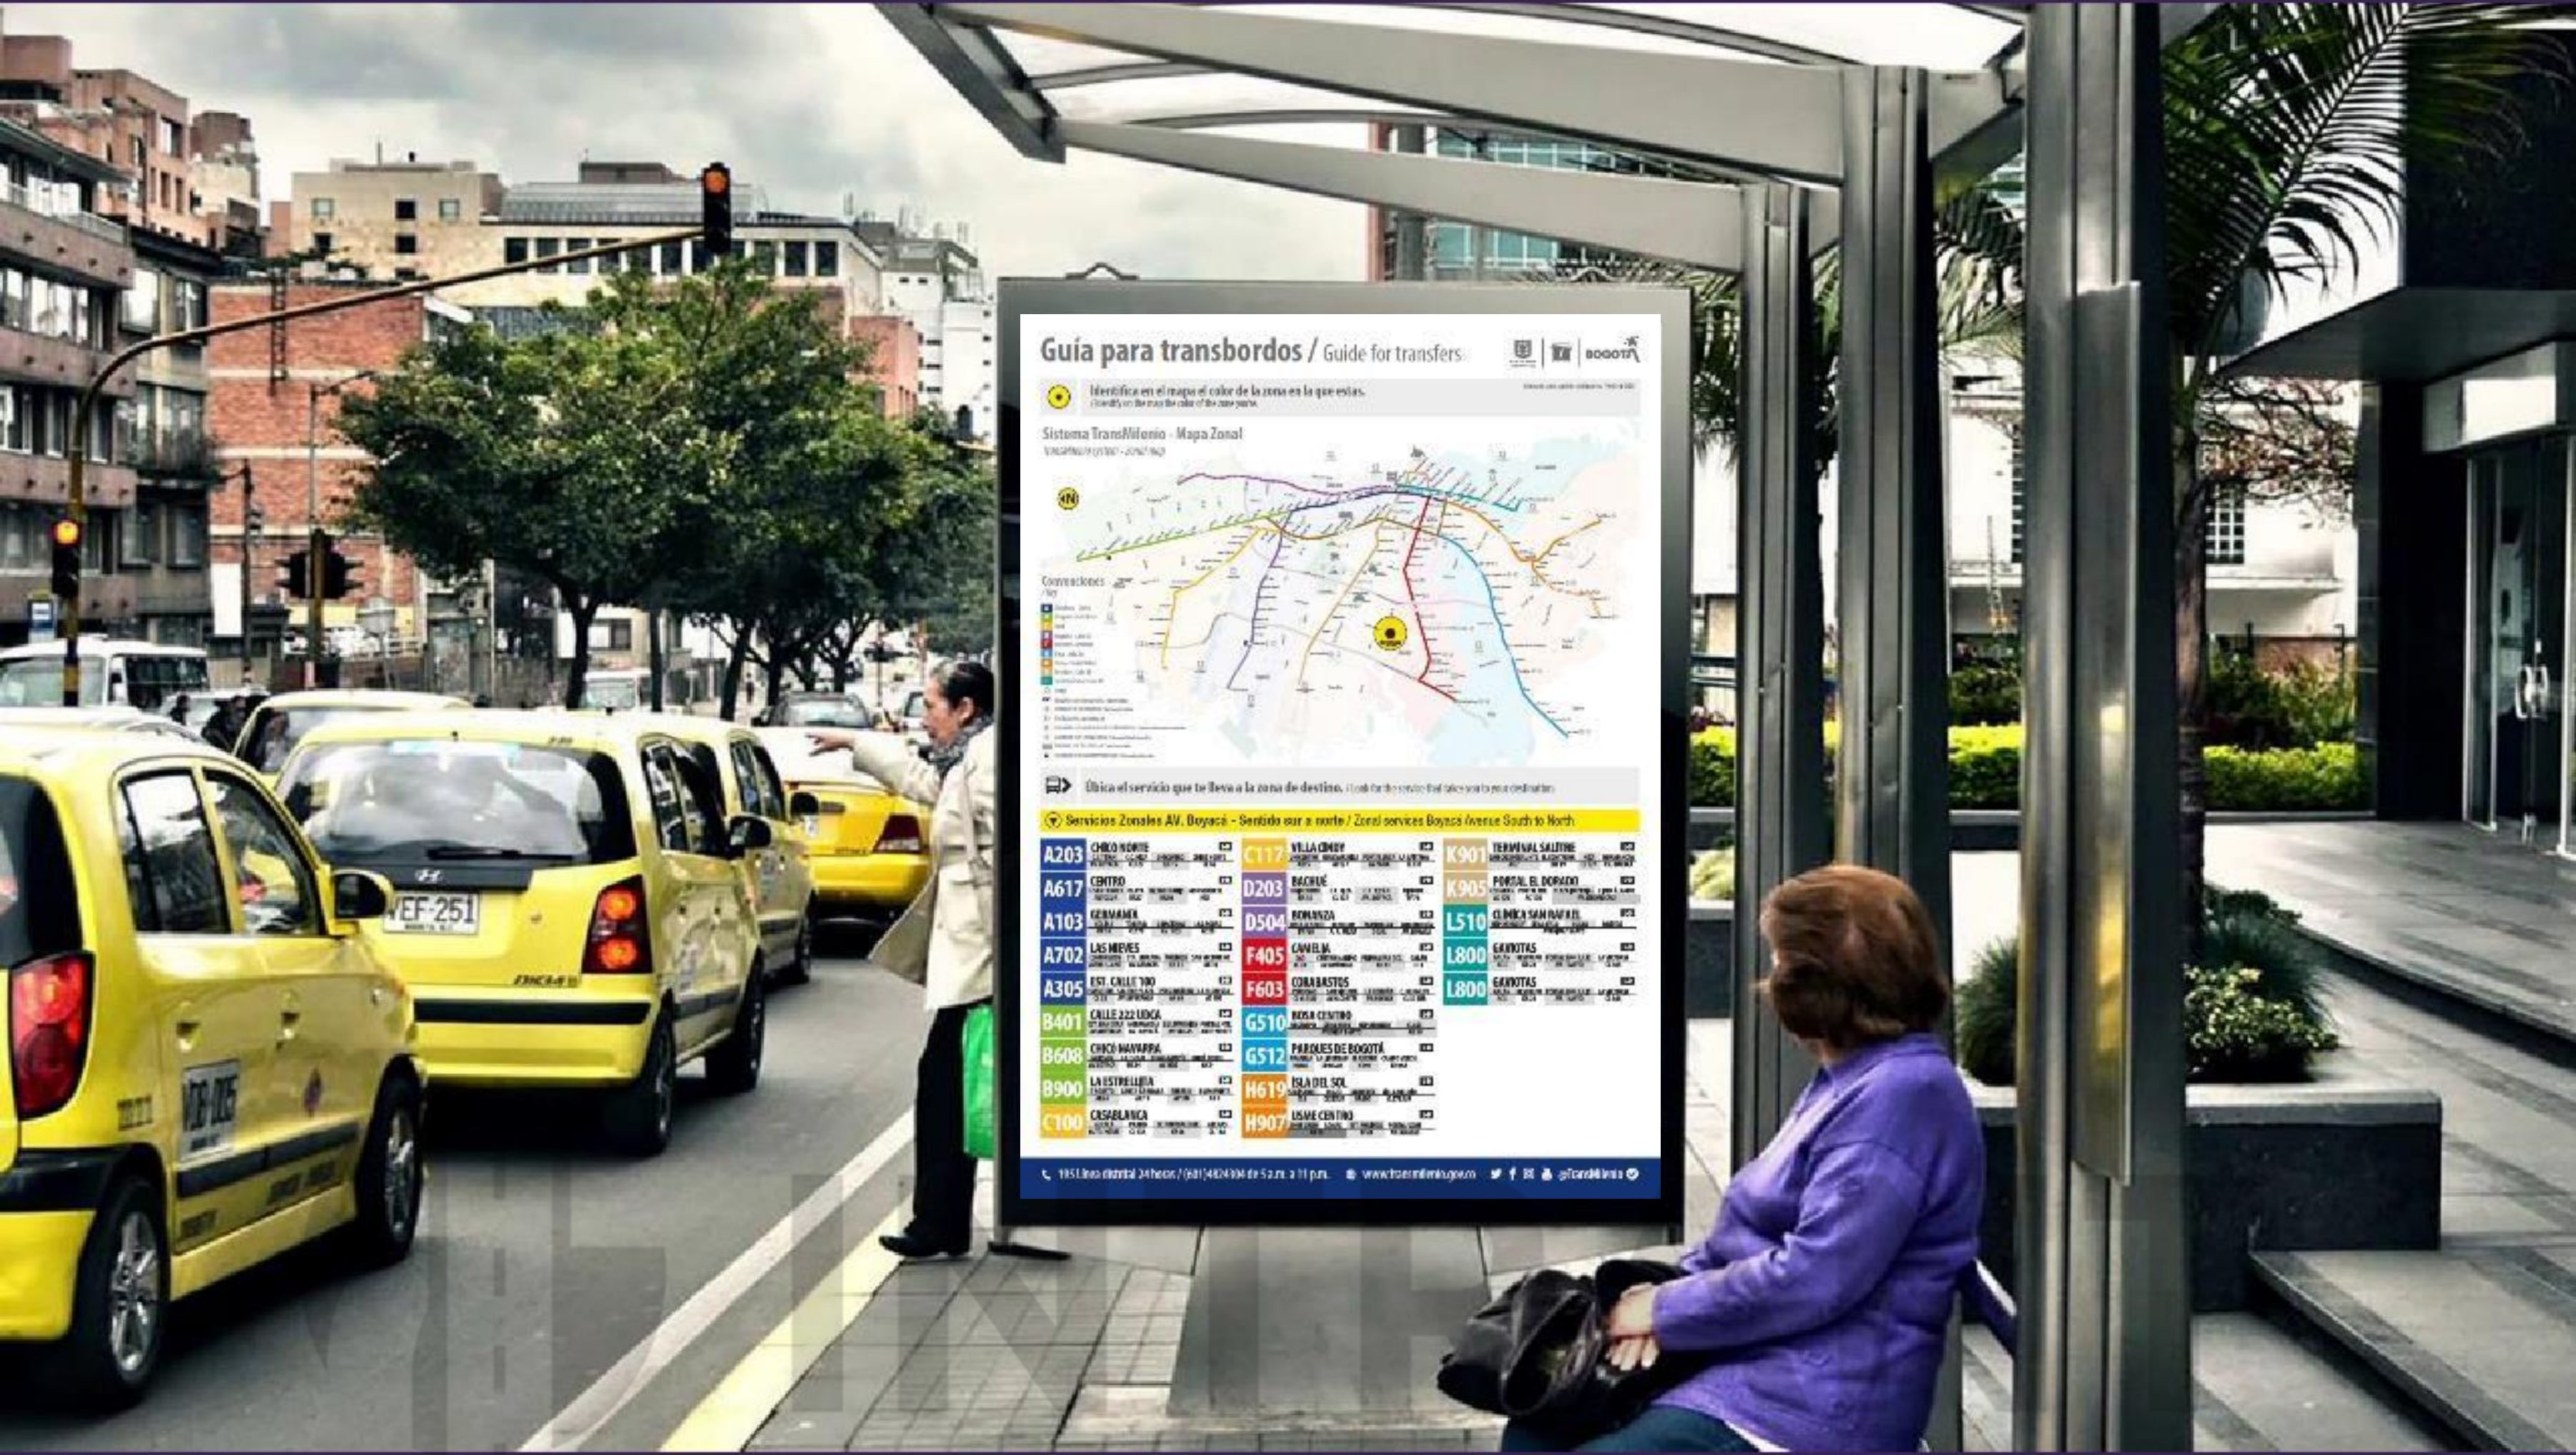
Guía para transbordos / Guide for transfers

BOGOTÁ

Identifica en el mapa el color de la zona en la que estás.
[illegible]

Sistema TransMilenio - Mapa Zonal
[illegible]

Conexiones
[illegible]

Ubica el servicio que te lleva a la zona de destino. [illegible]

Servicios Zonales AV. Boyacá - Sentido sur a norte / Zonal services Boyacá Avenue South to North

A203 CHICO NORTE
A617 CENTRO
A103 GERMANIA
A702 LAS NIEVES
A305 EST. CALLE 100
B401 CALLE 222 UDCA
B608 CHICÓ NAVARRA
B900 LA ESTRELLITA
C100 CASABLANCA
C117 VILLA CINDY
D203 BACHUÉ
D504 ROMANZA
F405 CANELÓN
F603 CORABASTOS
G510 BOSA CENTRO
G512 PARQUES DE BOGOTÁ
H619 ISLA DEL SOL
H907 USME CENTRO
K901 TERMINAL SALITRE
K905 PORTAL EL DORADO
L510 CLÍNICA SAN RAFAEL
L800 GAVIOTAS
L800 GAVIOTAS

195 Línea distrital 24 horas / (601) 4824304 de 5 a.m. a 11 p.m. www.transmilenio.gov.co @TransMilenio

WEF-251